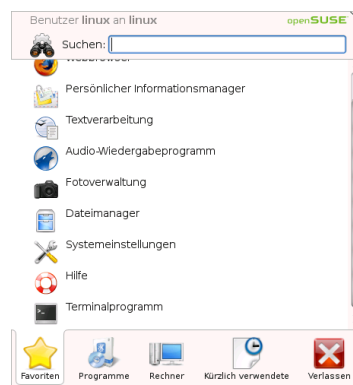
Benutzer **linux** an **linux** openSUSE

Suchen:

Webbrowser

Persönlicher Informationsmanager

Textverarbeitung

Audio-Wiedergabeprogramm

Fotoverwaltung

Dateimanager

Systemeinstellungen

Hilfe

Terminalprogramm

Favoriten Programme Rechner Kürzlich verwendete Verlassen